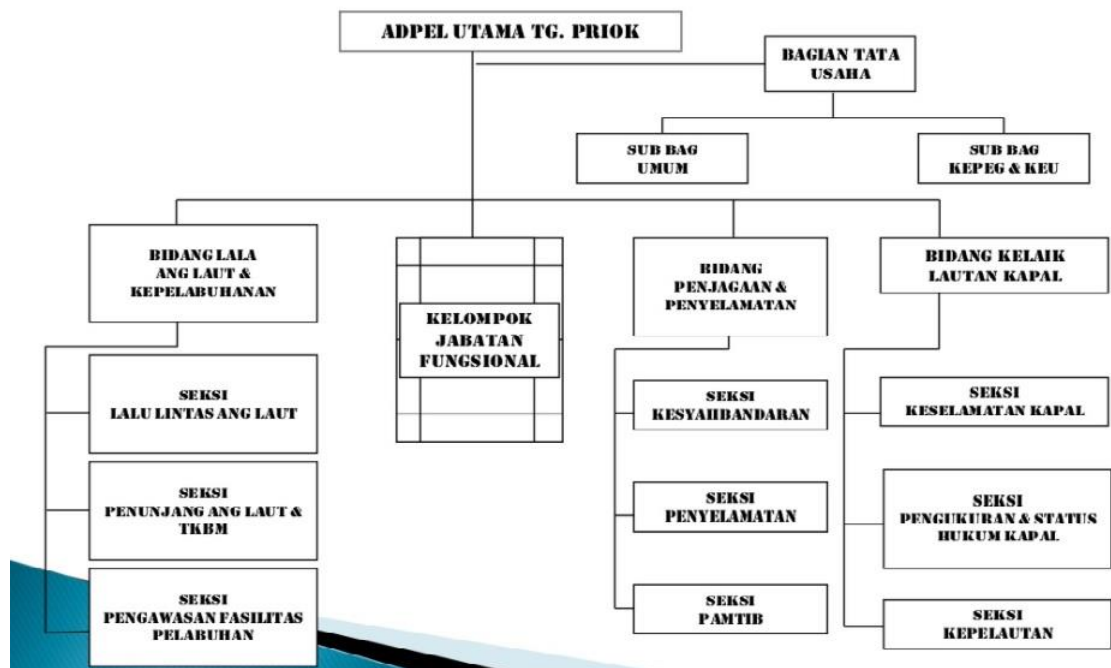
ADPEL UTAMA TG. PRIOK

BAGIAN TATA USAHA

SUB BAG UMUM

SUB BAG KEPEG & KEU

BIDANG LALA ANG LAUT & KEPELABUHANAN

KELOMPOK JABATAN FUNGSIONAL

BIDANG PENJAGAAN & PENYELAMATAN

BIDANG KELAIK LAUTAN KAPAL

SEKSI LALU LINTAS ANG LAUT

SEKSI PENUNJANG ANG LAUT & TKBM

SEKSI PENGAWASAN FASILITAS PELABUHAN

SEKSI KESYAHBANDARAN

SEKSI PENYELAMATAN

SEKSI PAMTIB

SEKSI KESELAMATAN KAPAL

SEKSI PENGUKURAN & STATUS HUKUM KAPAL

SEKSI KEPELAUTAN